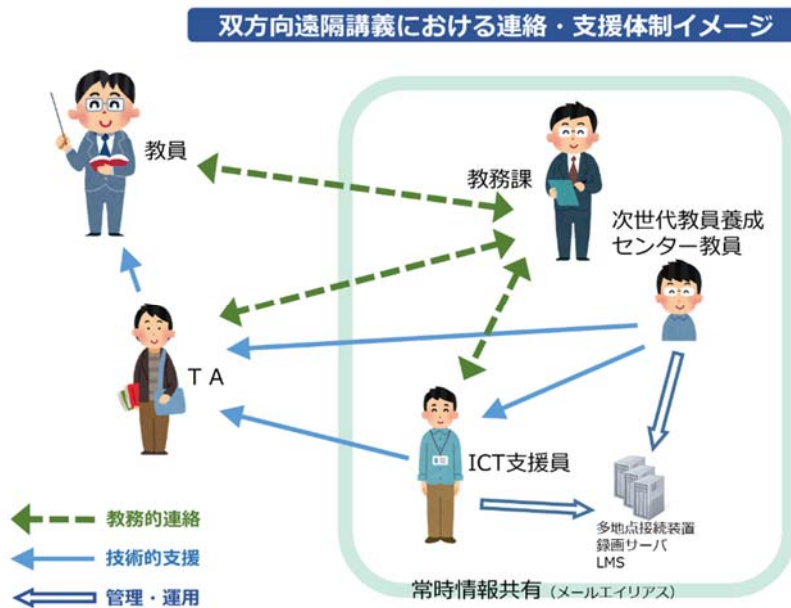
双方向遠隔講義における連絡・支援体制イメージ

教員

教務課

次世代教員養成センター教員

T A

ICT支援員

多地点接続装置
録画サーバ
LMS

常時情報共有（メールエイリアス）

教務的連絡

技術的支援

管理・運用